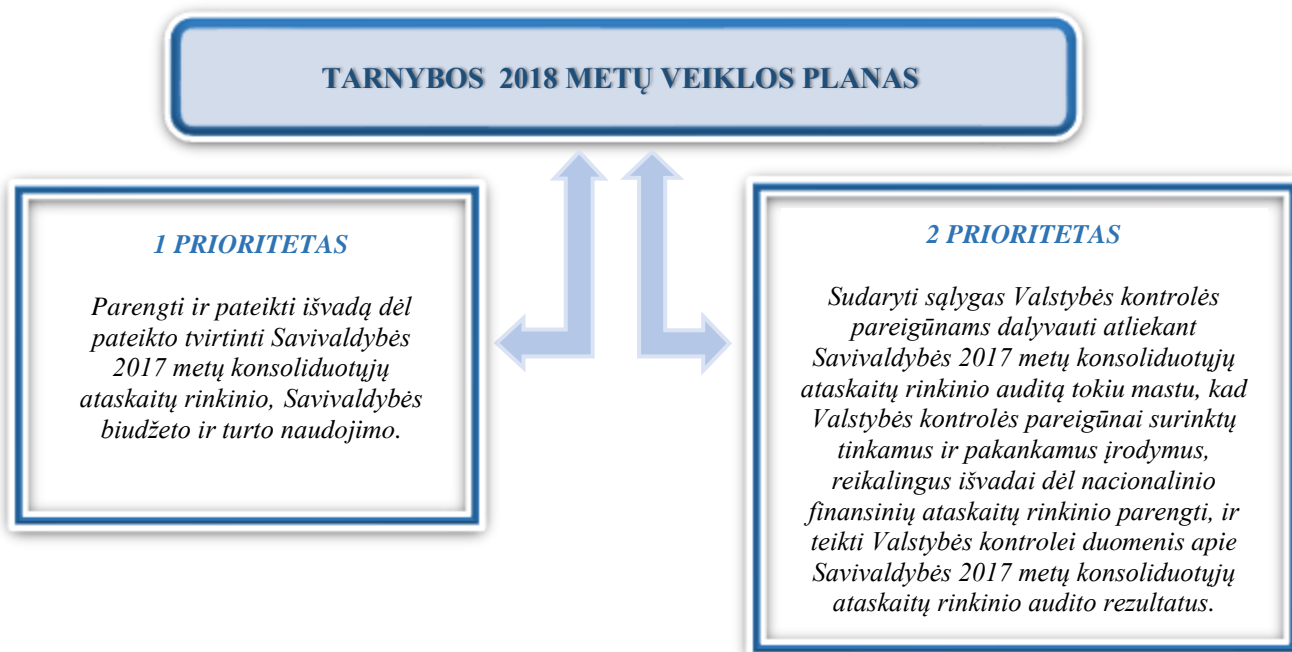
TARNYBOS 2018 METŲ VEIKLOS PLANAS

1 PRIORITETAS

Parengti ir pateikti išvadą dėl pateikto tvirtinti Savivaldybės 2017 metų konsoliduotųjų ataskaitų rinkinio, Savivaldybės biudžeto ir turto naudojimo.

2 PRIORITETAS

Sudaryti sąlygas Valstybės kontrolės pareigūnams dalyvauti atliekant Savivaldybės 2017 metų konsoliduotųjų ataskaitų rinkinio auditą tokiu mastu, kad Valstybės kontrolės pareigūnai surinktų tinkamus ir pakankamus įrodymus, reikalingus išvadai dėl nacionalinio finansinių ataskaitų rinkinio parengti, ir teikti Valstybės kontrolei duomenis apie Savivaldybės 2017 metų konsoliduotųjų ataskaitų rinkinio audito rezultatus.